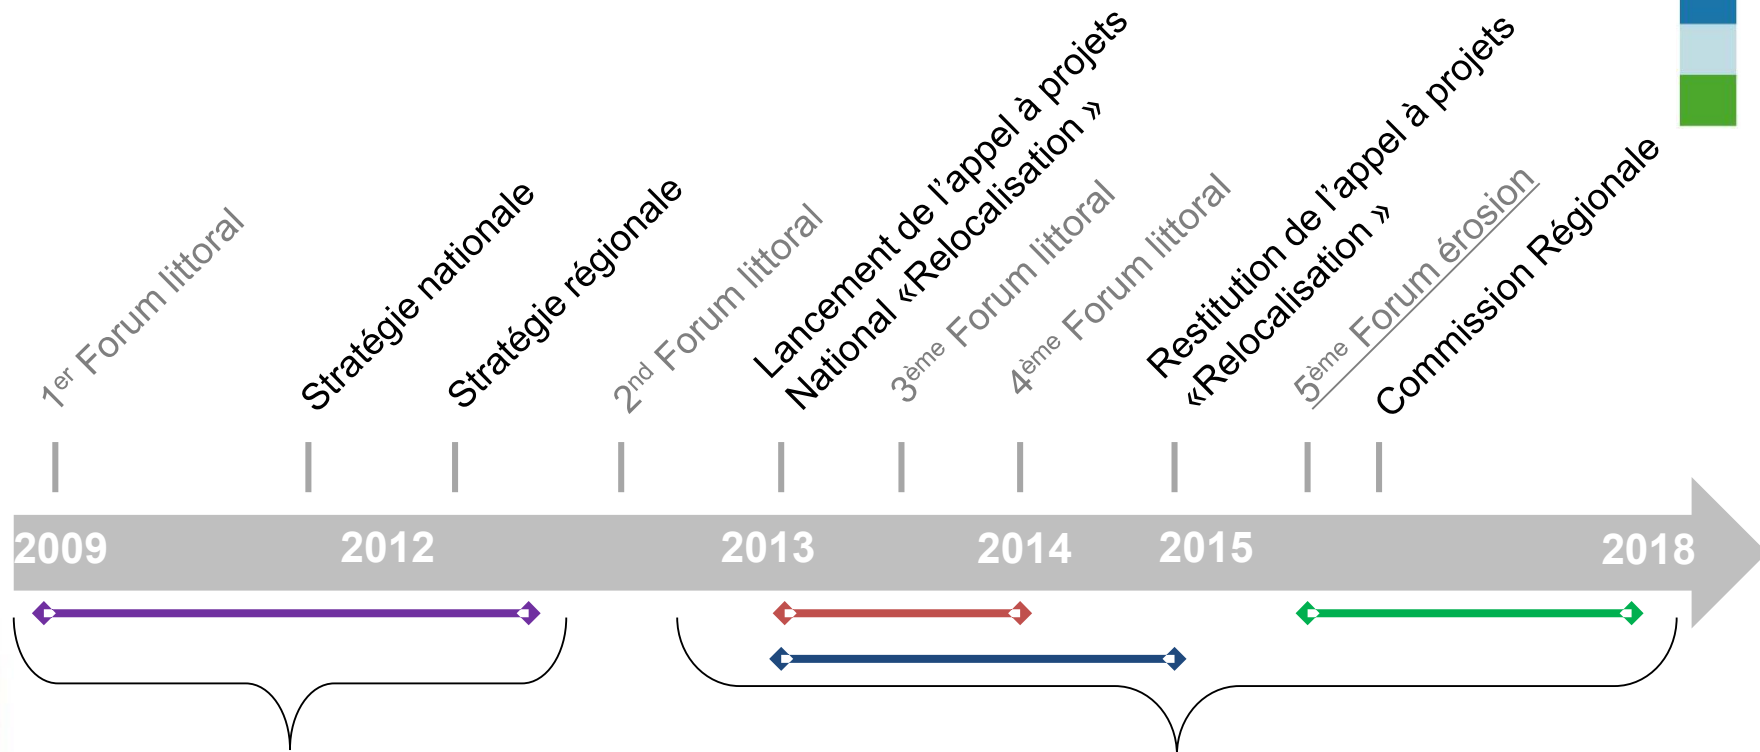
1$^{er}$ Forum littoral

Stratégie nationale

Stratégie régionale

2$^{nd}$ Forum littoral

Lancement de l'appel à projets National «Relocalisation »

3$^{ème}$ Forum littoral

4$^{ème}$ Forum littoral

Restitution de l'appel à projets «Relocalisation »

5$^{ème}$ Forum érosion

Commission Régionale

2009

2012

2013

2014

2015

2018